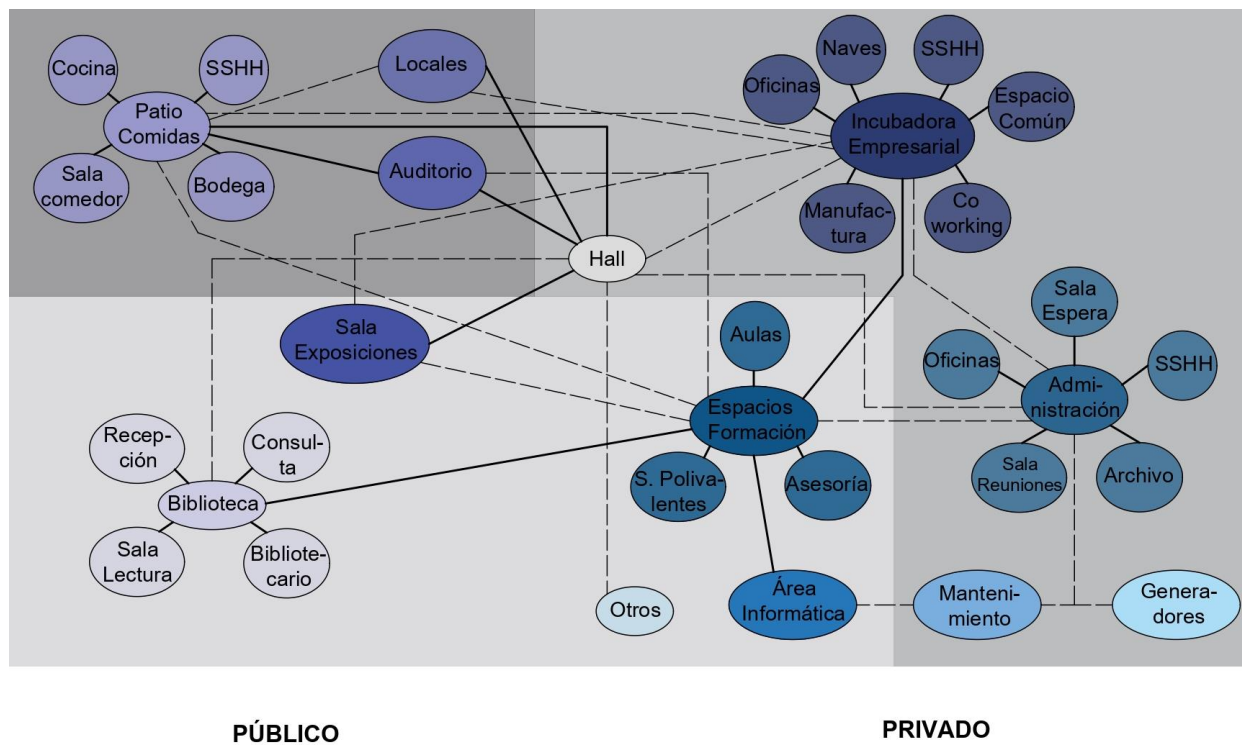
Cocina
SSHH
Locales
Patio Comidas
Sala comedor
Bodega
Auditorio
Naves
SSHH
Oficinas
Espacio Común
Incubadora Empresarial
Manufactura
Co working
Hall
Sala Exposiciones
Aulas
Sala Espera
Oficinas
Administración
SSHH
Espacios Formación
Recepción
Consulta
Biblioteca
S. Polivalentes
Asesoría
Sala Reuniones
Archivo
Sala Lectura
Bibliotecario
Área Informática
Mantenimiento
Generadores
Otros

PÚBLICO

PRIVADO